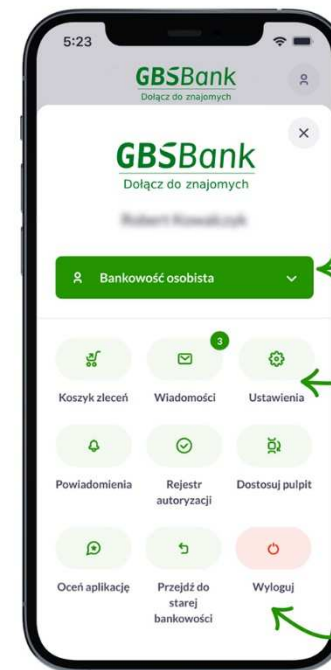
5:23

GBSBank
Dołącz do znajomych

GBSBank
Dołącz do znajomych

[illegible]

Bankowość osobista

Koszyk zleceń

3
Wiadomości

Ustawienia

Powiadomienia

Rejestr autoryzacji

Dostosuj pulpit

Oceń aplikację

Przejdź do starej bankowości

Wyloguj